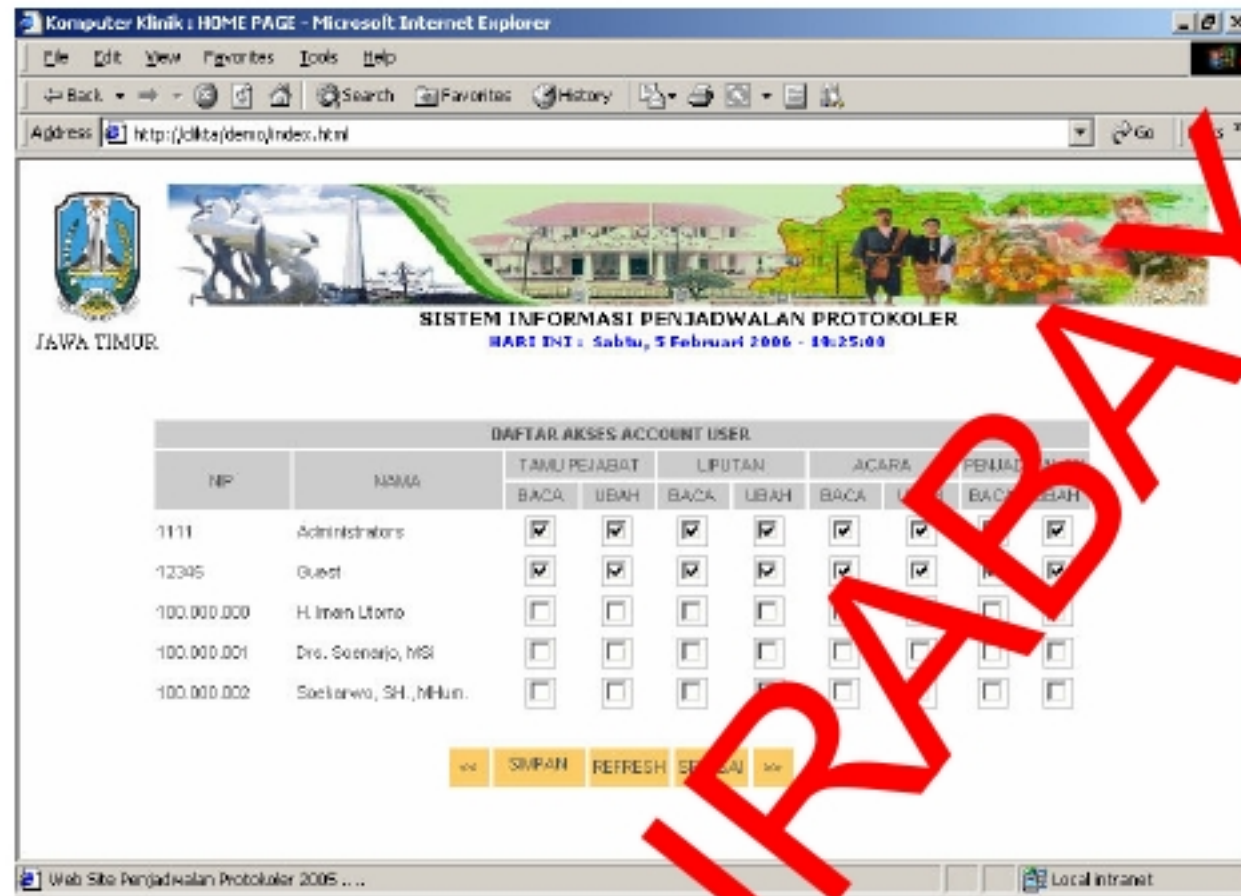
Komputer Klinik : HOME PAGE - Microsoft Internet Explorer

File Edit View Favorites Tools Help

Back Search Favorites History

Address http://clikta/demo/index.html Go

JAWA TIMUR

SISTEM INFORMASI PENJADWALAN PROTOKOLER
HARI INI : Sabtu, 5 Februari 2006 - 10:25:00

DAFTAR AKSES ACCOUNT USER

| NIP | NAMA | TAMU PEJABAT BACA | TAMU PEJABAT UBAH | LIPUTAN BACA | LIPUTAN UBAH | ACARA BACA | ACARA UBAH | PENJAD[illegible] BACA | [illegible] UBAH |
|---|---|---|---|---|---|---|---|---|---|
| 1111 | Administrators | ☑ | ☑ | ☑ | ☑ | ☑ | ☑ | ☐ | ☑ |
| 12345 | Guest | ☑ | ☑ | ☑ | ☑ | ☑ | ☑ | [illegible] | ☑ |
| 100.000.000 | H. Imam Utomo | ☐ | ☐ | ☐ | ☐ | ☐ | ☐ | ☐ | ☐ |
| 100.000.001 | Drs. Soenarjo, MSI | ☐ | ☐ | ☐ | ☐ | ☐ | ☐ | ☐ | ☐ |
| 100.000.002 | Soekarwo, SH., MHum. | ☐ | ☐ | ☐ | ☐ | ☐ | ☐ | ☐ | ☐ |

<< SIMPAN REFRESH SE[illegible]AI >>

Web Site Penjadwalan Protokoler 2005 ....

Local intranet

IRABAYA